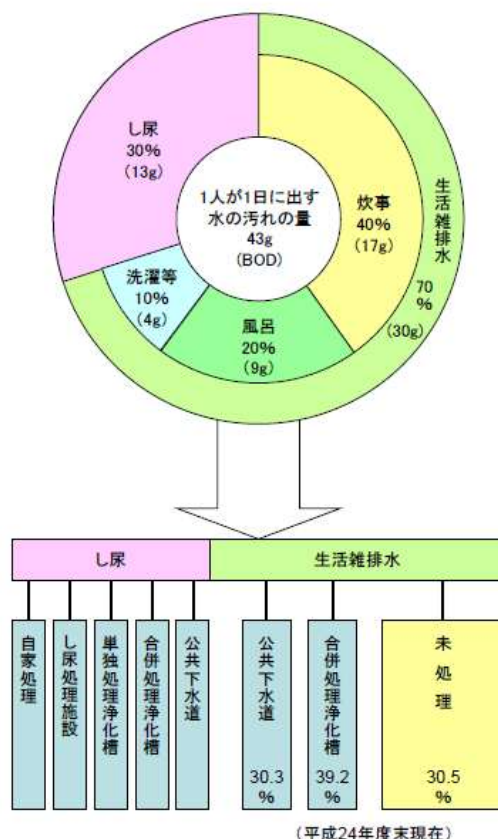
し尿
30%
(13g)

1人が1日に出す
水の汚れの量
43g
(BOD)

炊事
40%
(17g)

生活雑排水
70
%
(30g)

洗濯等
10%
(4g)

風呂
20%
(9g)

し尿

生活雑排水

自家処理

し尿処理施設

単独処理浄化槽

合併処理浄化槽

公共下水道

公共下水道
30.3
%

合併処理浄化槽
39.2
%

未処理
30.5
%

(平成24年度末現在)